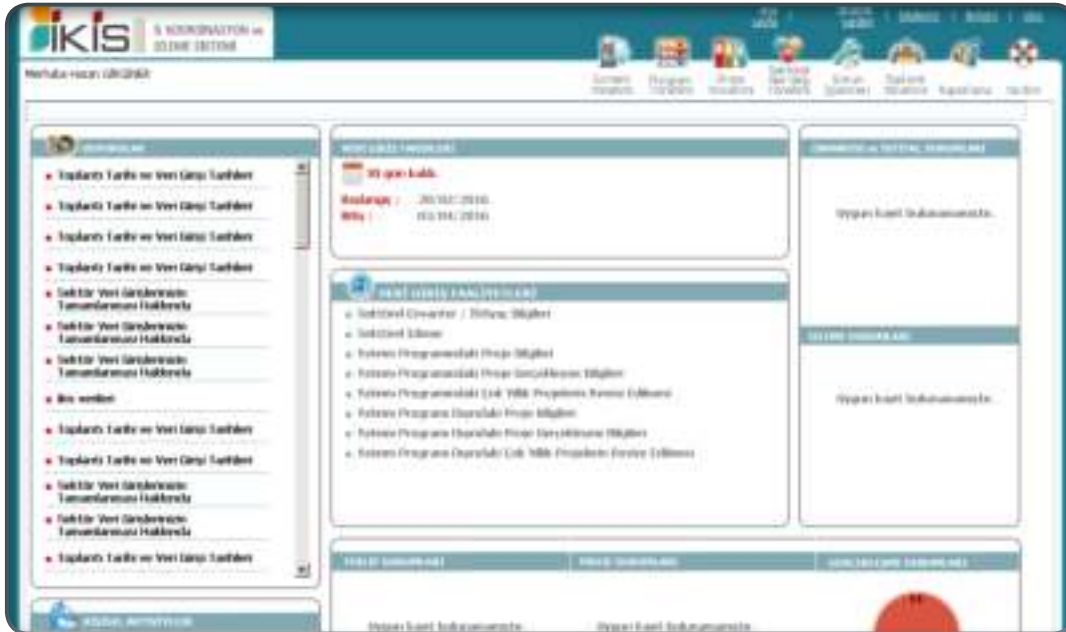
İKİS İL KOORDİNASYON ve İZLEME SİSTEMİ

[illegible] | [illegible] | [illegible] | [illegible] | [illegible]

Merhaba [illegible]

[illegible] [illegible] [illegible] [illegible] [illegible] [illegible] Raporlama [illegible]

DUYURULAR

Toplantı Tarihi ve Veri Girişi Tarihleri

Toplantı Tarihi ve Veri Girişi Tarihleri

Toplantı Tarihi ve Veri Girişi Tarihleri

Toplantı Tarihi ve Veri Girişi Tarihleri

Sektör Veri Girdilerinin Tamamlanması Hakkında

Sektör Veri Girdilerinin Tamamlanması Hakkında

Sektör Veri Girdilerinin Tamamlanması Hakkında

İlkı verileri

Toplantı Tarihi ve Veri Girişi Tarihleri

Toplantı Tarihi ve Veri Girişi Tarihleri

Sektör Veri Girdilerinin Tamamlanması Hakkında

Sektör Veri Girdilerinin Tamamlanması Hakkında

Toplantı Tarihi ve Veri Girişi Tarihleri

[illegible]

VERİ GİRİŞ TARİHLERİ

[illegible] gün kaldı.

Başlangıç : 20/02/2016

Bitiş : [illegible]/2016

VERİ GİRİŞ FAALİYETLERİ

Sektörel Envanter / İhtiyaç Bilgileri

Sektörel İzleme

Yatırım Programındaki Proje Bilgileri

Yatırım Programındaki Proje Gerçekleşme Bilgileri

Yatırım Programındaki Çok Yıllık Projelerin Revize Edilmesi

Yatırım Programı Dışındaki Proje Bilgileri

Yatırım Programı Dışındaki Proje Gerçekleşme Bilgileri

Yatırım Programı Dışındaki Çok Yıllık Projelerin Revize Edilmesi

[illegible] SORUNLARI

Uygun kayıt bulunamamıştır.

İZLEME SORUNLARI

Uygun kayıt bulunamamıştır.

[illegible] SORUNLARI | PROJE SORUNLARI | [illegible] SORUNLARI

Uygun kayıt bulunamamıştır. Uygun kayıt bulunamamıştır.